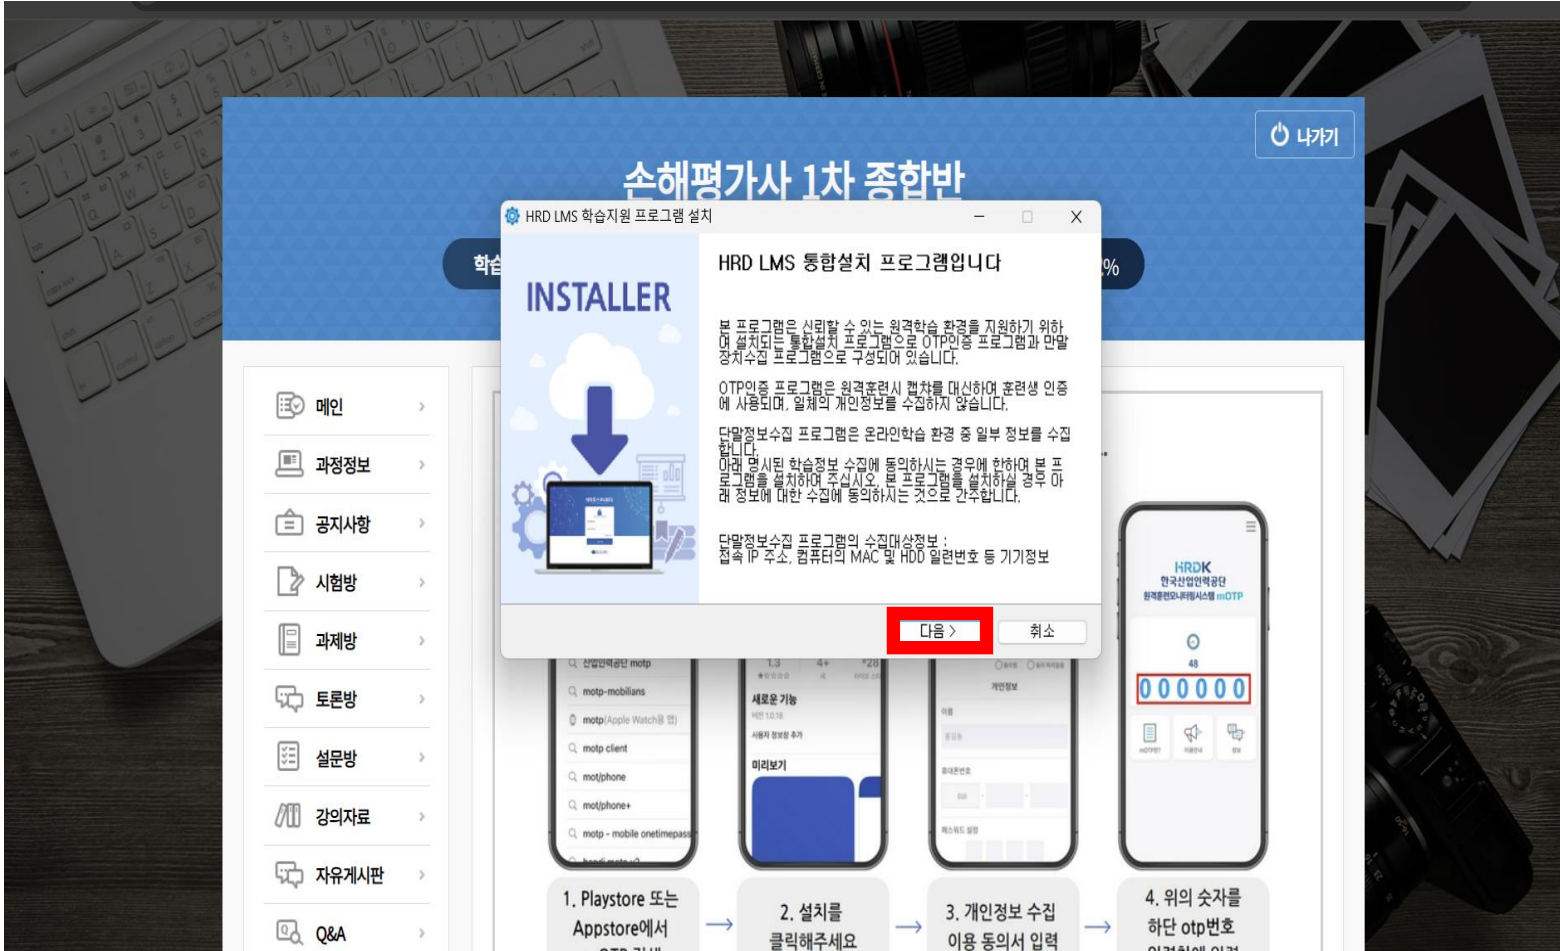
나가기

손해평가사 1차 종합반

학습

%

HRD LMS 학습지원 프로그램 설치

INSTALLER

HRD LMS 통합설치 프로그램입니다

본 프로그램은 신뢰할 수 있는 원격학습 환경을 지원하기 위하여 설치되는 통합설치 프로그램으로 OTP인증 프로그램과 단말장치수집 프로그램으로 구성되어 있습니다.

OTP인증 프로그램은 원격훈련시 캡차를 대신하여 훈련생 인증에 사용되며, 일체의 개인정보를 수집하지 않습니다.

단말정보수집 프로그램은 온라인학습 환경 중 일부 정보를 수집합니다.
아래 명시된 학습정보 수집에 동의하시는 경우에 한하여 본 프로그램을 설치하여 주십시오. 본 프로그램을 설치하실 경우 아래 정보에 대한 수집에 동의하시는 것으로 간주합니다.

단말정보수집 프로그램의 수집대상정보 :
접속 IP 주소, 컴퓨터의 MAC 및 HDD 일련번호 등 기기정보

다음 >

취소

메인

과정정보

공지사항

시험방

과제방

토론방

설문방

강의자료

자유게시판

Q&A

산업인력공단 motp
motp-mobilans
motp(Apple Watch용 앱)
motp client
motp/phone
motp/phone+
motp - mobile onetimepass

새로운 기능
미리보기

개인정보

HRDK
한국산업인력공단
원격훈련모니터링시스템 mOTP
48
000000

1. Playstore 또는 Appstore에서

2. 설치를 클릭해주세요

3. 개인정보 수집 이용 동의서 입력

4. 위의 숫자를 하단 otp번호